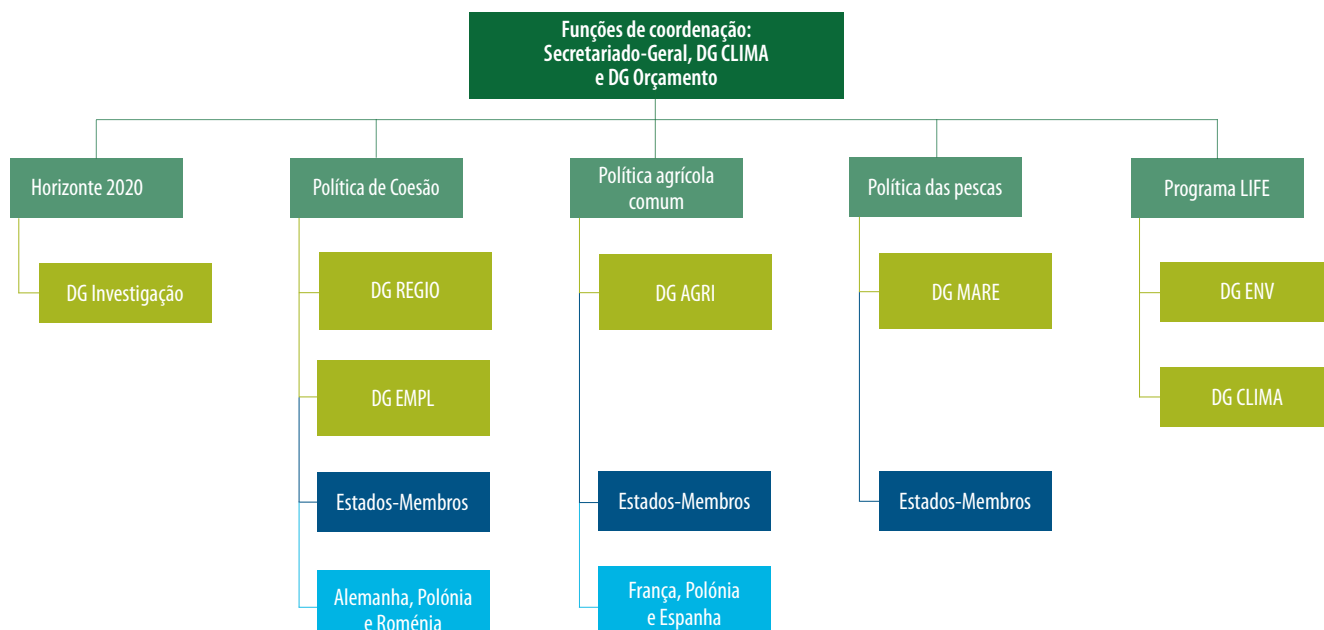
Funções de coordenação: Secretariado-Geral, DG CLIMA e DG Orçamento

Horizonte 2020

DG Investigação

Política de Coesão

DG REGIO

DG EMPL

Estados-Membros

Alemanha, Polónia e Roménia

Política agrícola comum

DG AGRI

Estados-Membros

França, Polónia e Espanha

Política das pescas

DG MARE

Estados-Membros

Programa LIFE

DG ENV

DG CLIMA